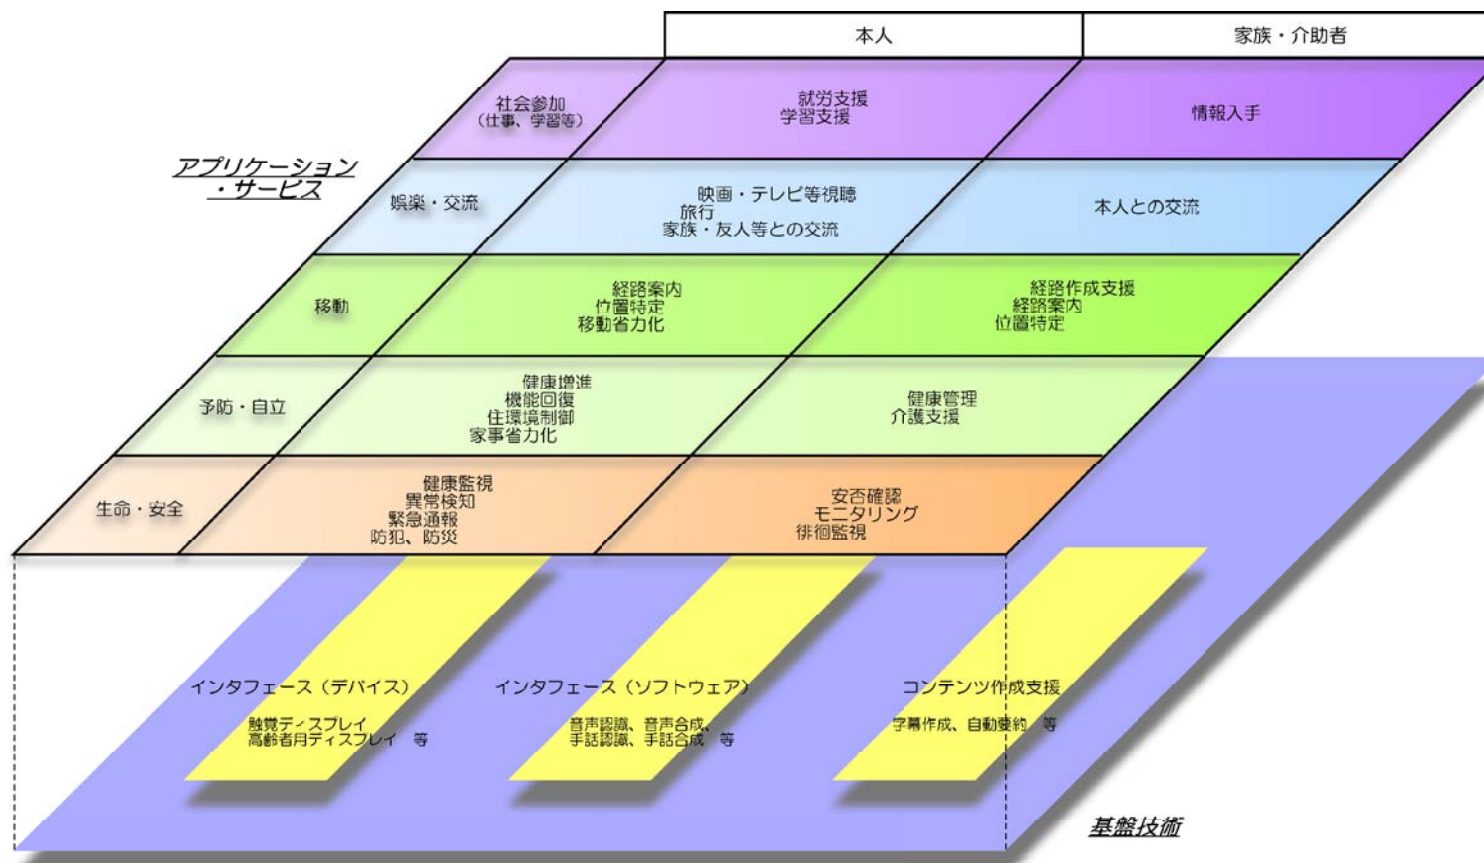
| | 本人 | 家族・介助者 |
|---|---|---|
| 社会参加（仕事、学習等） | 就労支援 学習支援 | 情報入手 |
| 娯楽・交流 | 映画・テレビ等視聴 旅行 家族・友人等との交流 | 本人との交流 |
| 移動 | 経路案内 位置特定 移動省力化 | 経路作成支援 経路案内 位置特定 |
| 予防・自立 | 健康増進 機能回復 住環境制御 家事省力化 | 健康管理 介護支援 |
| 生命・安全 | 健康監視 異常検知 緊急通報 防犯、防災 | 安否確認 モニタリング 徘徊監視 |

アプリケーション・サービス

インタフェース（デバイス）
触覚ディスプレイ 高齢者用ディスプレイ 等

インタフェース（ソフトウェア）
音声認識、音声合成、手話認識、手話合成 等

コンテンツ作成支援
字幕作成、自動要約 等

基盤技術